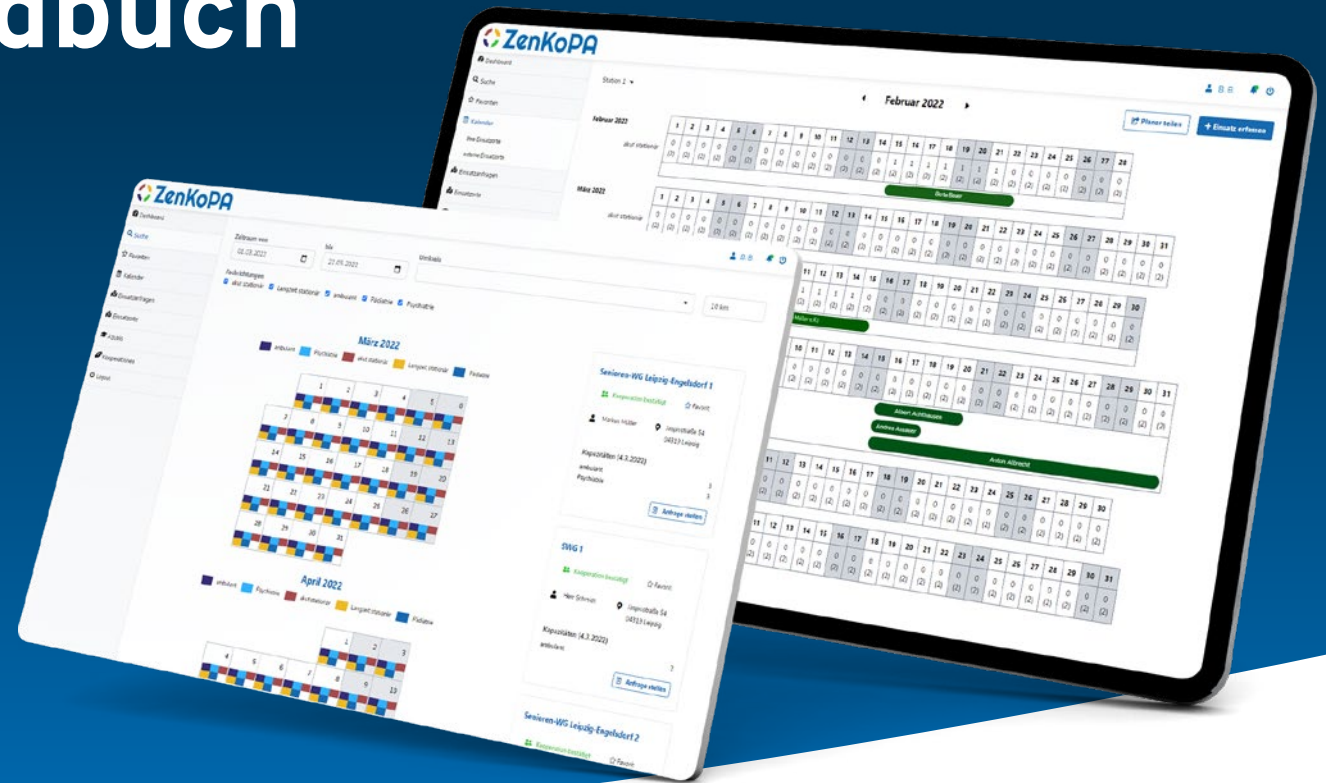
abuch

ZenKoPA

Dashboard
Suche
Favoriten
Kalender
Ihre Einsätze
externe Einsätze
Einsatzanfragen
Einsatzorte

Station 2

Februar 2022

Planer teilen
+ Einsatz erstellen

Februar 2022
akut stationär

März 2022
akut stationär

Albert Aufhausen
Andrea Aussauer
Anton Albrecht

ZenKoPA

Dashboard
Suche
Favoriten
Kalender
Einsatzanfragen
Einsatzorte
Kooperationen
Logout

Zeitraum von
01.03.2022
bis
31.03.2022
Umkreis
10 km

Fachrichtungen
akut stationär
Langzeit stationär
ambulant
Pädiatrie
Psychiatrie

März 2022
ambulant
Psychiatrie
akut stationär
Langzeit stationär
Pädiatrie

April 2022
ambulant
Psychiatrie
akut stationär
Langzeit stationär
Pädiatrie

Senioren-WG Leipzig-Engelsdorf 1
Kooperation bestätigt
Favorit
Markus Müller
Leipzigstraße 54
04319 Leipzig
Kapazitäten (4.3.2022)
ambulant
Psychiatrie
Anfrage stellen

SWG 1
Kooperation bestätigt
Favorit
Herr Schmidt
Leipzigstraße 54
04319 Leipzig
Kapazitäten (4.3.2022)
ambulant
Anfrage stellen

Senioren-WG Leipzig-Engelsdorf 2
Kooperation bestätigt
Favorit